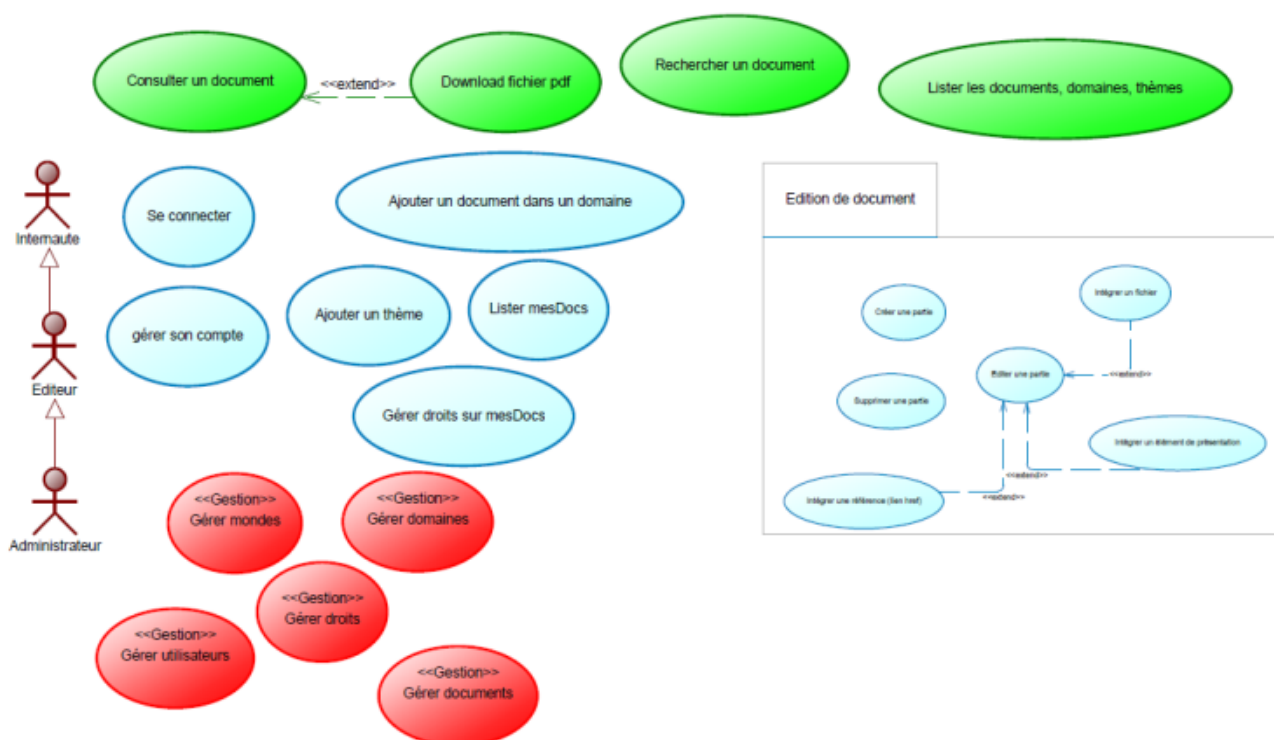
Consulter un document

<<extend>>

Download fichier pdf

Rechercher un document

Lister les documents, domaines, thèmes

Internaute

Se connecter

Ajouter un document dans un domaine

Edition de document

Créer une partie

Intégrer un fichier

Editer une partie

<<extend>>

Supprimer une partie

Intégrer un élément de présentation

<<extend>>

Intégrer une référence (lien href)

<<extend>>

gérer son compte

Ajouter un thème

Lister mesDocs

Editeur

Gérer droits sur mesDocs

Administrateur

<<Gestion>>
Gérer mondes

<<Gestion>>
Gérer domaines

<<Gestion>>
Gérer droits

<<Gestion>>
Gérer utilisateurs

<<Gestion>>
Gérer documents